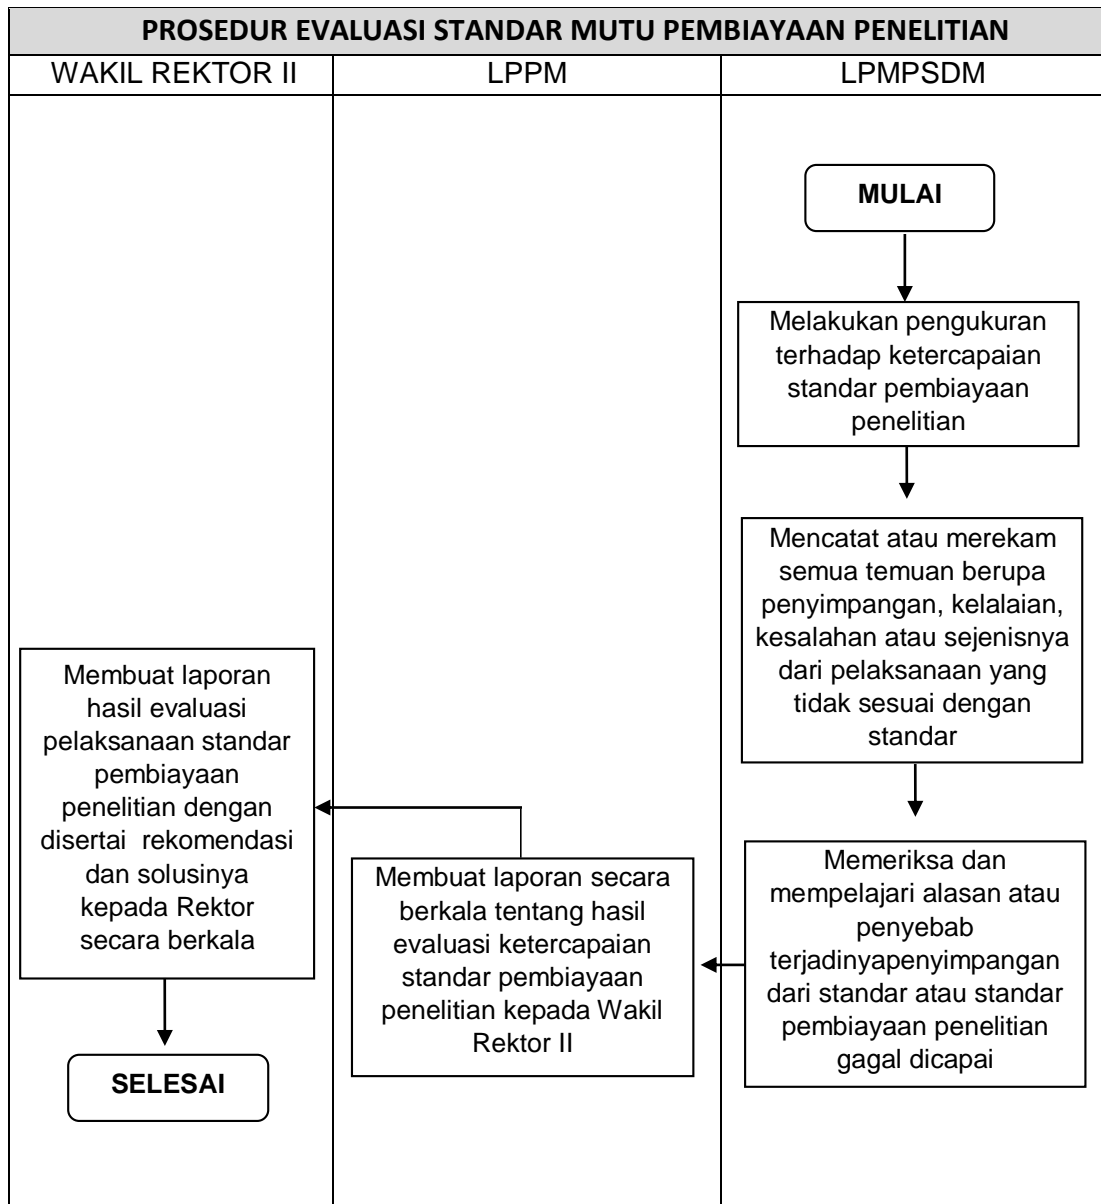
PROSEDUR EVALUASI STANDAR MUTU PEMBIAYAAN PENELITIAN

WAKIL REKTOR II

LPPM

LPMPSDM

MULAI

Melakukan pengukuran terhadap ketercapaian standar pembiayaan penelitian

Mencatat atau merekam semua temuan berupa penyimpangan, kelalaian, kesalahan atau sejenisnya dari pelaksanaan yang tidak sesuai dengan standar

Memeriksa dan mempelajari alasan atau penyebab terjadinyapenyimpangan dari standar atau standar pembiayaan penelitian gagal dicapai

Membuat laporan secara berkala tentang hasil evaluasi ketercapaian standar pembiayaan penelitian kepada Wakil Rektor II

Membuat laporan hasil evaluasi pelaksanaan standar pembiayaan penelitian dengan disertai rekomendasi dan solusinya kepada Rektor secara berkala

SELESAI